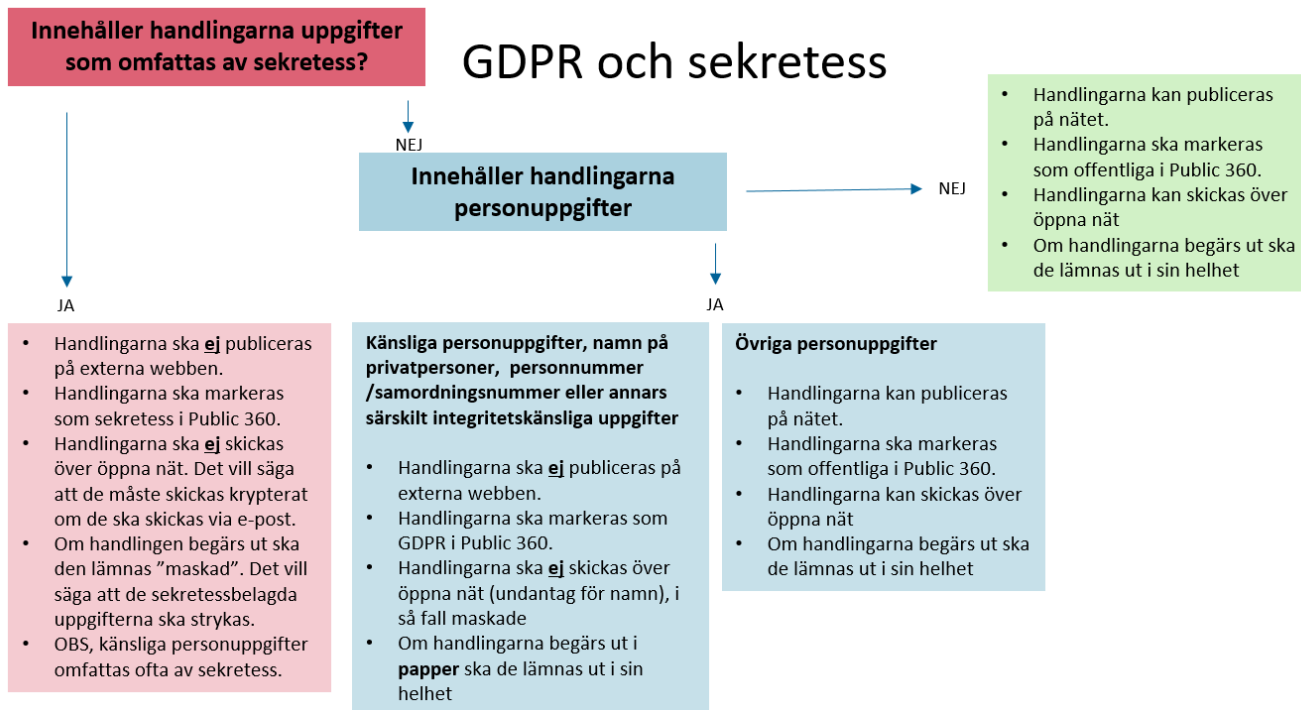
**Innehåller handlingarna uppgifter som omfattas av sekretess?**

GDPR och sekretess

- Handlingarna kan publiceras på nätet.
- Handlingarna ska markeras som offentliga i Public 360.
- Handlingarna kan skickas över öppna nät
- Om handlingarna begärs ut ska de lämnas ut i sin helhet

NEJ

**Innehåller handlingarna personuppgifter**

NEJ

JA

JA

- Handlingarna ska **ej** publiceras på externa webben.
- Handlingarna ska markeras som sekretess i Public 360.
- Handlingarna ska **ej** skickas över öppna nät. Det vill säga att de måste skickas krypterat om de ska skickas via e-post.
- Om handlingen begärs ut ska den lämnas "maskad". Det vill säga att de sekretessbelagda uppgifterna ska strykas.
- OBS, känsliga personuppgifter omfattas ofta av sekretess.

**Känsliga personuppgifter, namn på privatpersoner, personnummer /samordningsnummer eller annars särskilt integritetskänsliga uppgifter**

- Handlingarna ska **ej** publiceras på externa webben.
- Handlingarna ska markeras som GDPR i Public 360.
- Handlingarna ska **ej** skickas över öppna nät (undantag för namn), i så fall maskade
- Om handlingarna begärs ut i **papper** ska de lämnas ut i sin helhet

**Övriga personuppgifter**

- Handlingarna kan publiceras på nätet.
- Handlingarna ska markeras som offentliga i Public 360.
- Handlingarna kan skickas över öppna nät
- Om handlingarna begärs ut ska de lämnas ut i sin helhet